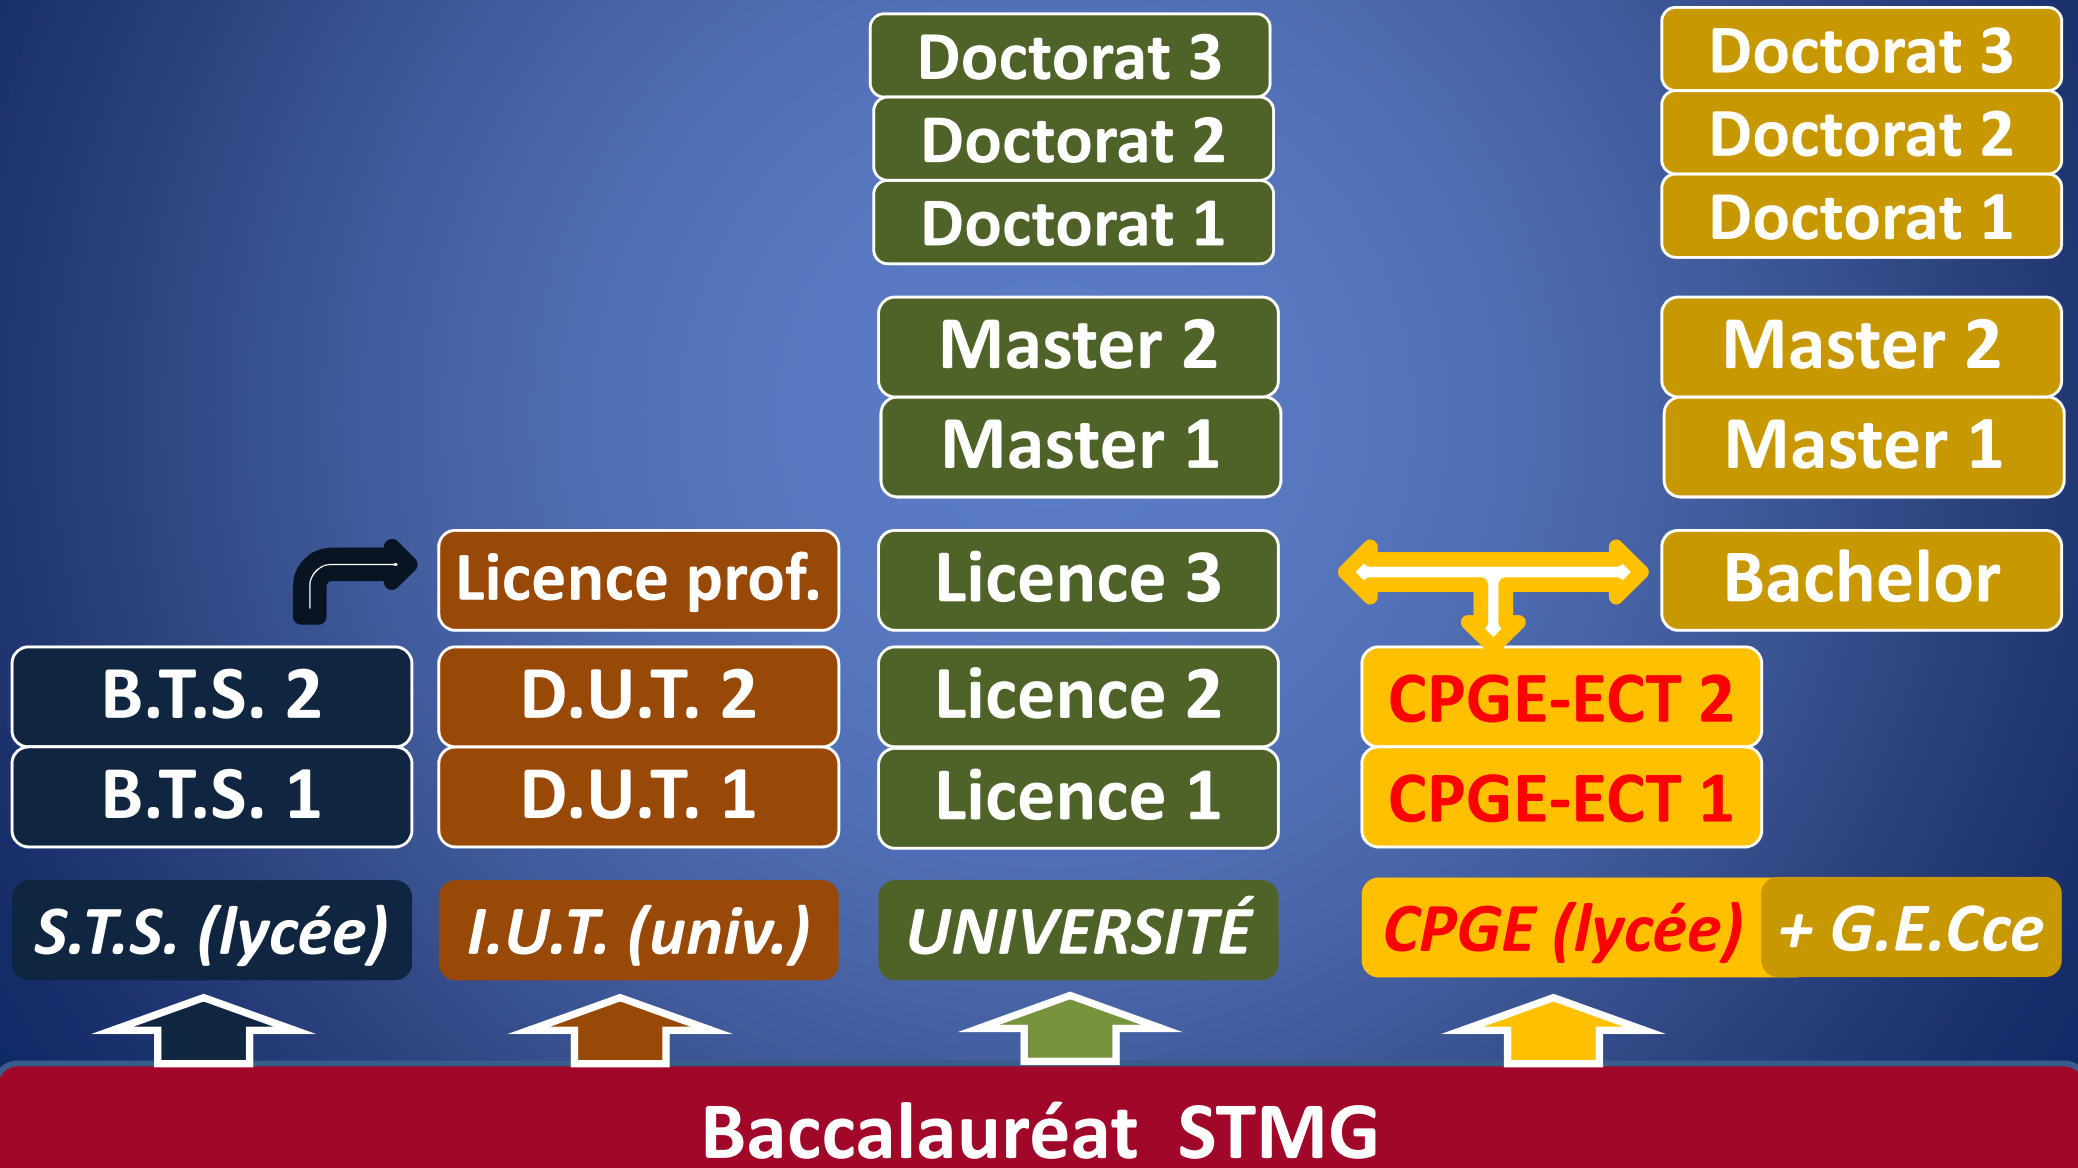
Doctorat 3
Doctorat 2
Doctorat 1

Master 2
Master 1

Licence 3
Licence 2
Licence 1

UNIVERSITÉ

Doctorat 3
Doctorat 2
Doctorat 1

Master 2
Master 1

Bachelor

Licence prof.
D.U.T. 2
D.U.T. 1

I.U.T. (univ.)

B.T.S. 2
B.T.S. 1

S.T.S. (lycée)

CPGE-ECT 2
CPGE-ECT 1

CPGE (lycée)
+ G.E.Cce

Baccalauréat STMG